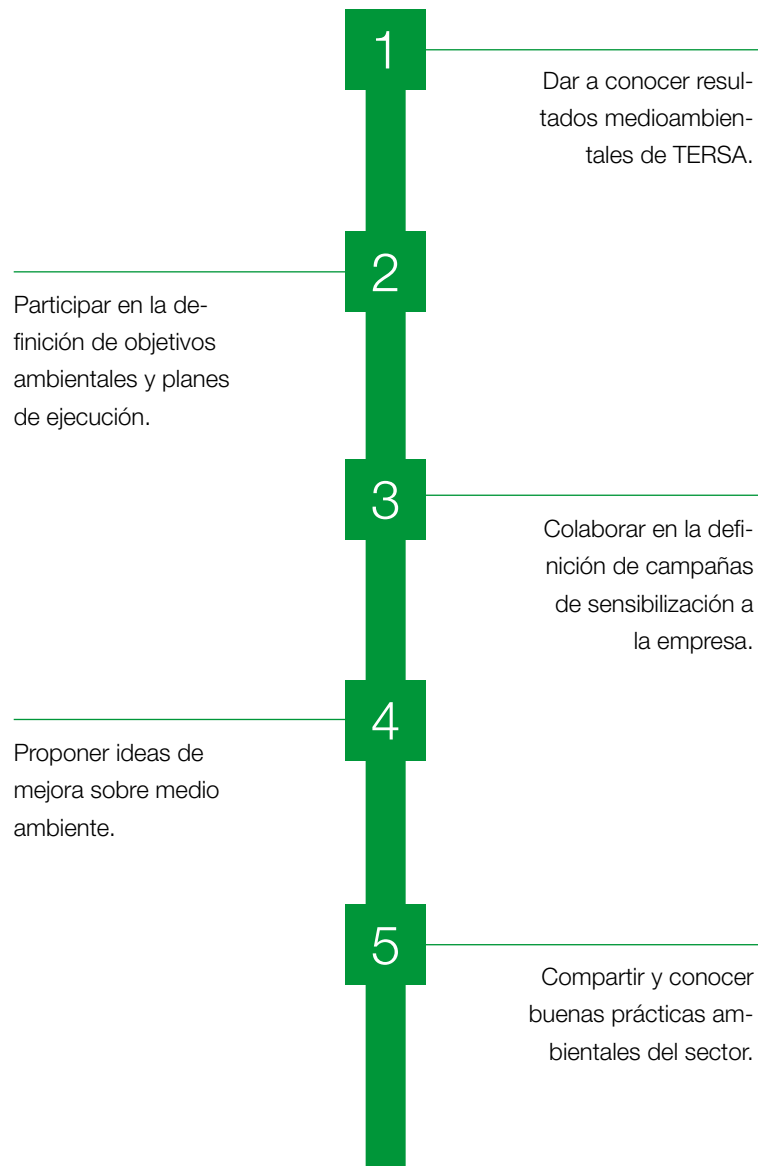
1

Dar a conocer resultados medioambientales de TERSA.

2

Participar en la definición de objetivos ambientales y planes de ejecución.

3

Colaborar en la definición de campañas de sensibilización a la empresa.

4

Proponer ideas de mejora sobre medio ambiente.

5

Compartir y conocer buenas prácticas ambientales del sector.